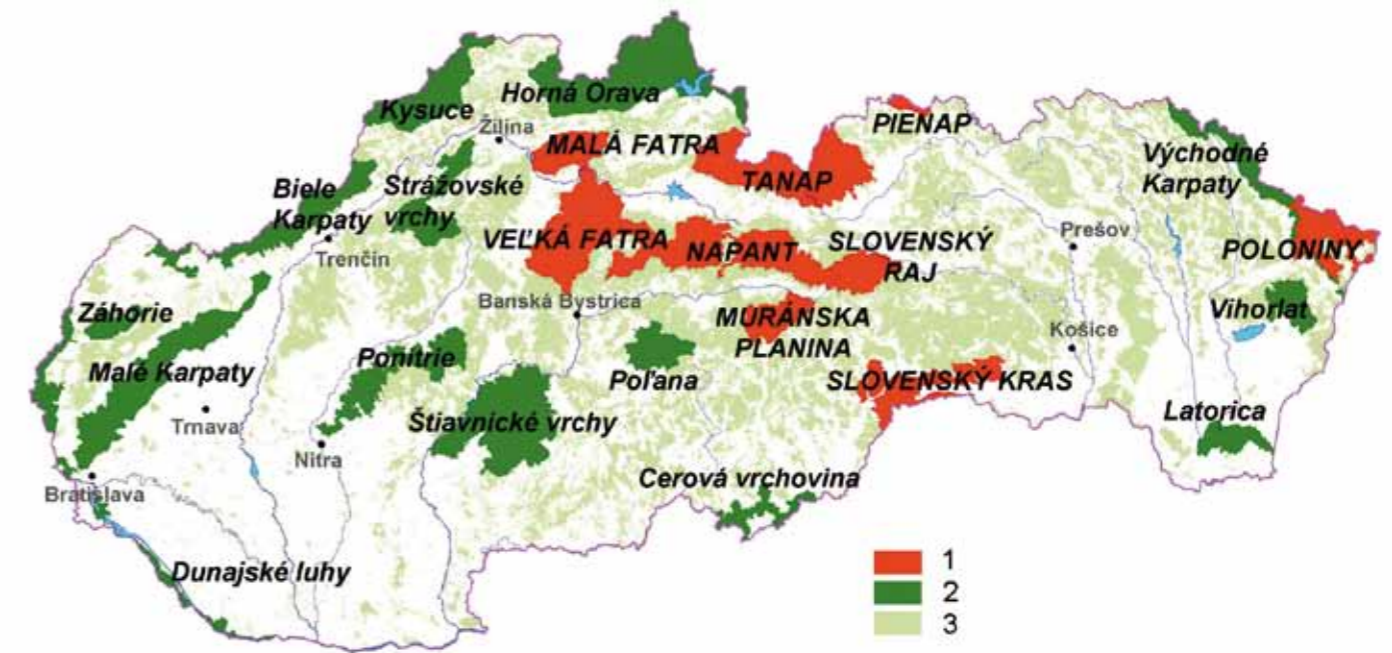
Horná Orava
Kysuce
Žilina
MALÁ FATRA
PIENAP
TANAP
Východné Karpaty
Biele Karpaty
Strážovské vrchy
Trenčín
VEĽKÁ FATRA
NAPANT
SLOVENSKÝ RAJ
Prešov
POLONINY
Záhorie
Banská Bystrica
MURÁNSKA PLANINA
Vihorlat
Košice
Malé Karpaty
Ponitrie
Poľana
SLOVENSKÝ KRAS
Trnava
Štiavnické vrchy
Latorica
Nitra
Bratislava
Cerová vrchovina
Dunajské luhy
1
2
3